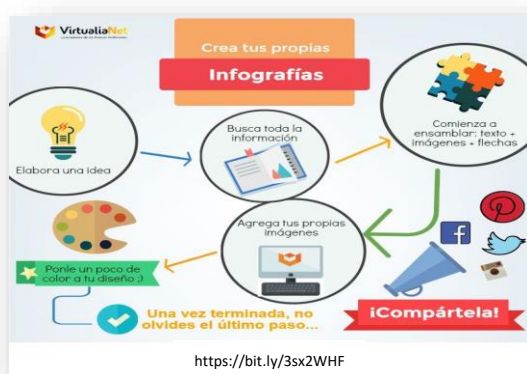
VirtualiaNet

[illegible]

Crea tus propias

Infografías

Elabora una idea

Busca toda la información

Comienza a ensamblar: texto + imágenes + flechas

Agrega tus propias imágenes

Ponle un poco de color a tu diseño ;)

Una vez terminada, no olvides el último paso...

¡Compártela!

https://bit.ly/3sx2WHF